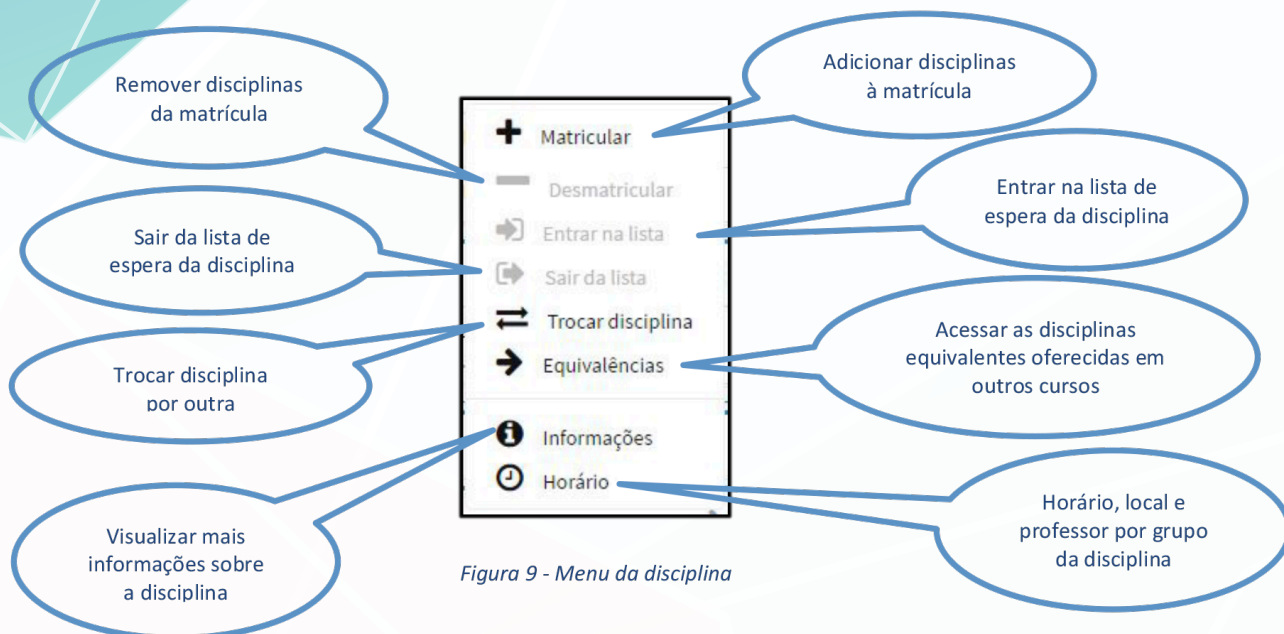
Remover disciplinas da matrícula

Adicionar disciplinas à matrícula

Matricular

Desmatricular

Entrar na lista de espera da disciplina

Entrar na lista

Sair da lista de espera da disciplina

Sair da lista

Trocar disciplina

Acessar as disciplinas equivalentes oferecidas em outros cursos

Equivalências

Trocar disciplina por outra

Informações

Horário

Horário, local e professor por grupo da disciplina

Visualizar mais informações sobre a disciplina

Figura 9 - Menu da disciplina